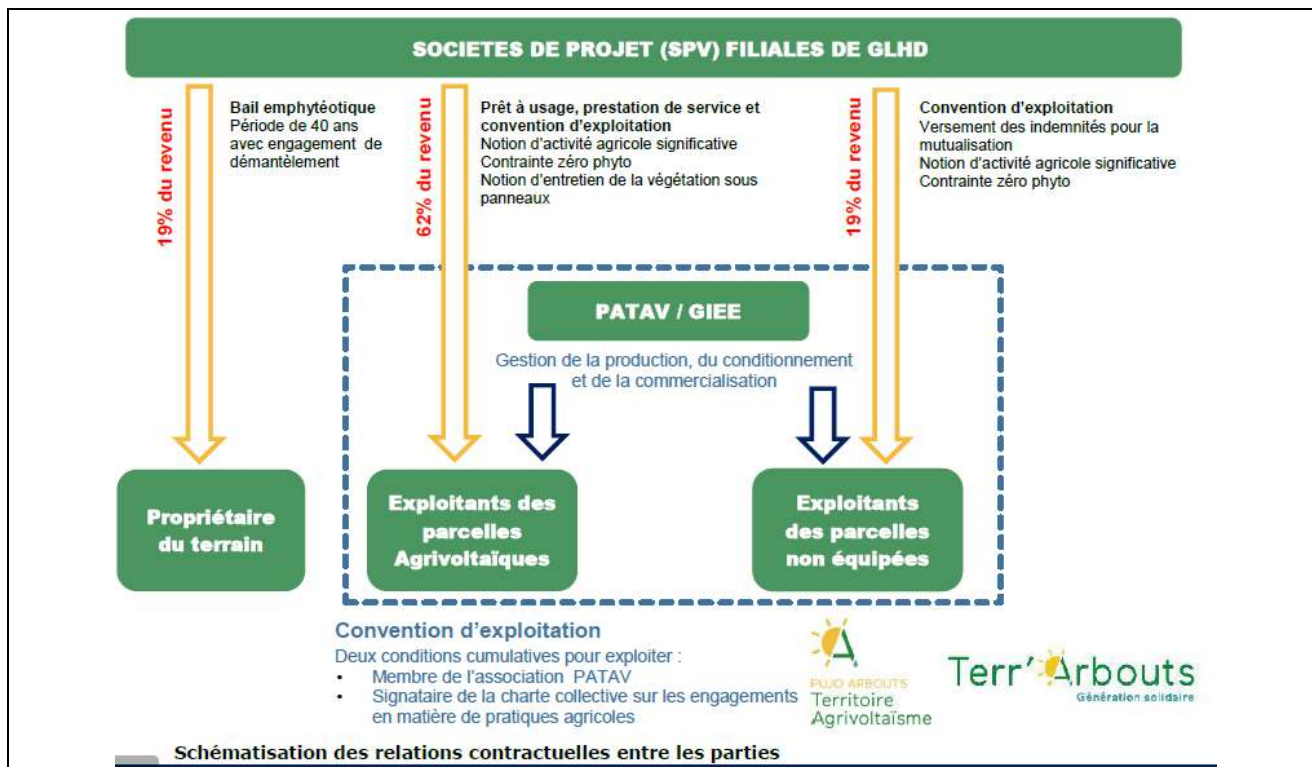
SOCIETES DE PROJET (SPV) FILIALES DE GLHD

19% du revenu

Bail emphytéotique
Période de 40 ans avec engagement de démantèlement

62% du revenu

Prêt à usage, prestation de service et convention d'exploitation
Notion d'activité agricole significative
Contrainte zéro phyto
Notion d'entretien de la végétation sous panneaux

19% du revenu

Convention d'exploitation
Versement des indemnités pour la mutualisation
Notion d'activité agricole significative
Contrainte zéro phyto

PATAV / GIEE

Gestion de la production, du conditionnement et de la commercialisation

Propriétaire du terrain

Exploitants des parcelles Agrivoltaïques

Exploitants des parcelles non équipées

Convention d'exploitation
Deux conditions cumulatives pour exploiter :
• Membre de l'association PATAV
• Signataire de la charte collective sur les engagements en matière de pratiques agricoles

PUJO ARBOUTS
Territoire Agrivoltaïsme

Terr'Arbouts
Génération solidaire

Schématisation des relations contractuelles entre les parties